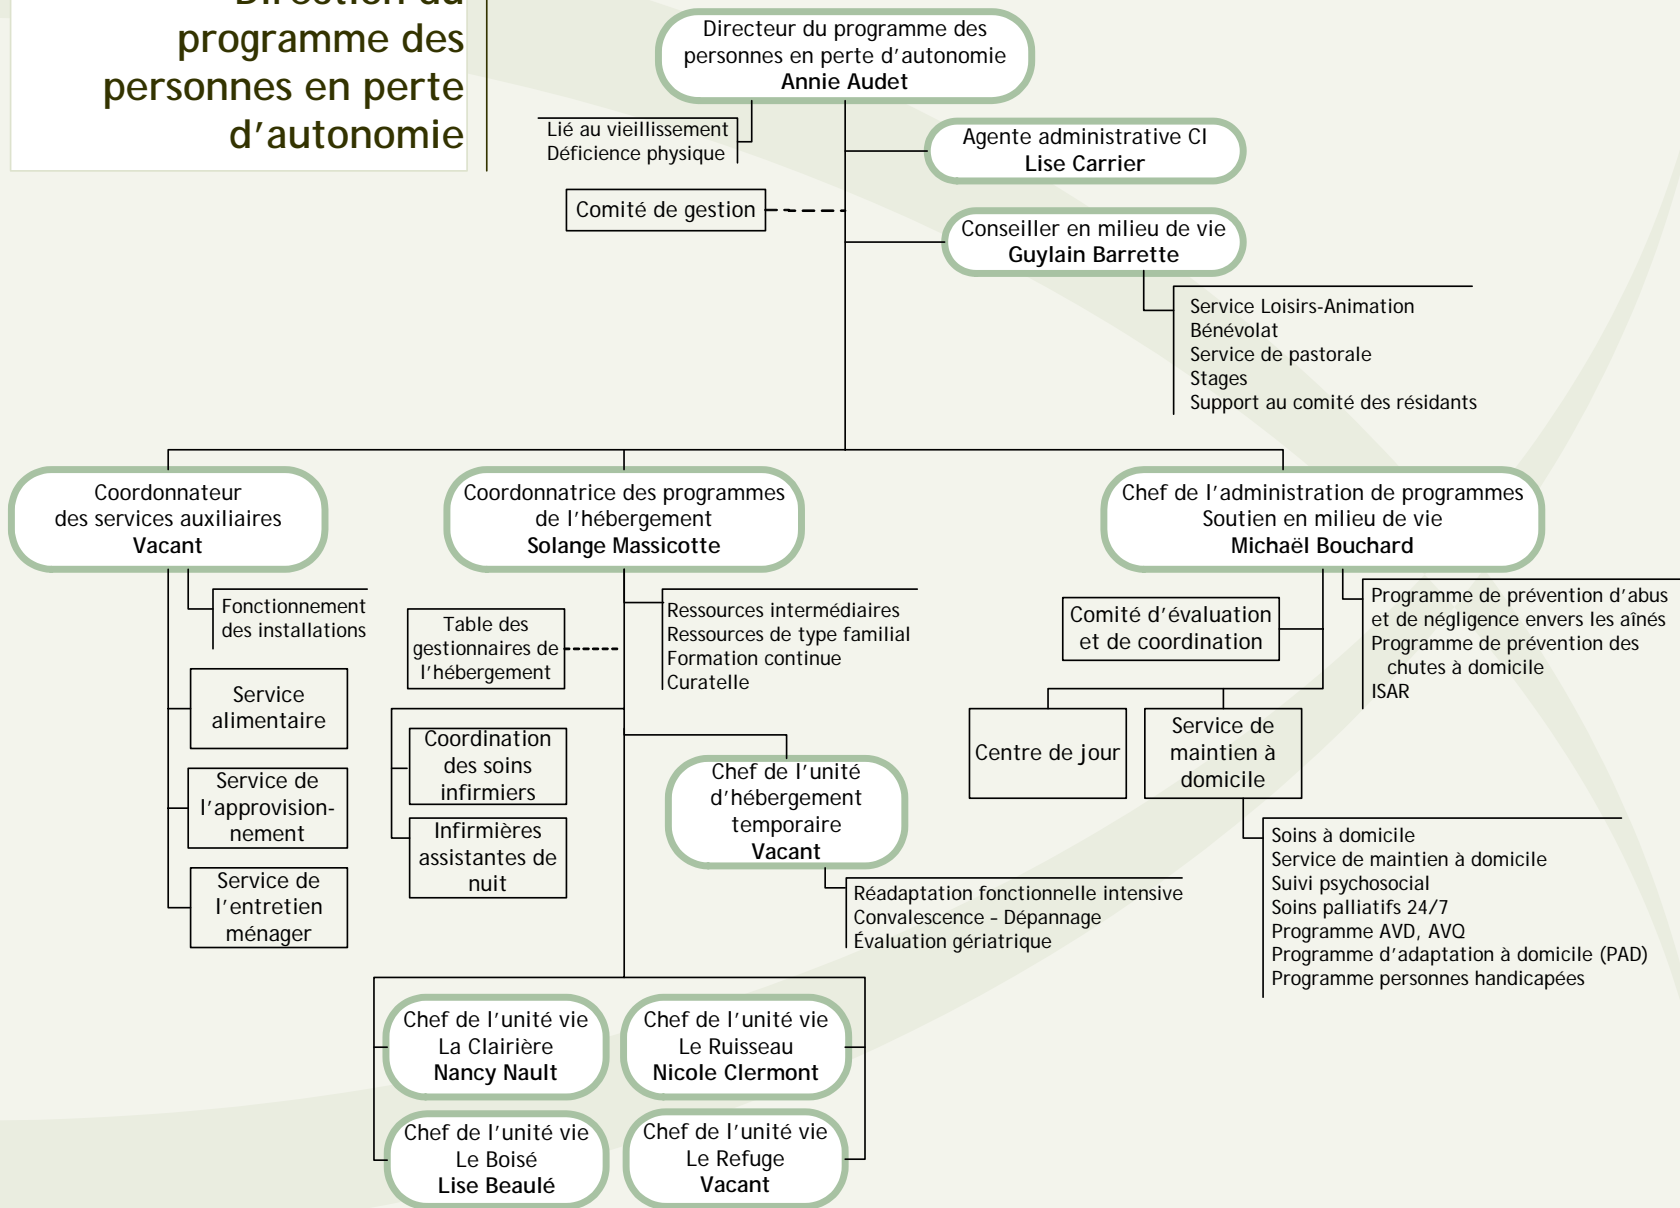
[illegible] programme des personnes en perte d'autonomie

Directeur du programme des personnes en perte d'autonomie
**Annie Audet**

Lié au vieillissement
Déficience physique

Agente administrative CI
**Lise Carrier**

Comité de gestion

Conseiller en milieu de vie
**Guylain Barrette**

Service Loisirs-Animation
Bénévolat
Service de pastorale
Stages
Support au comité des résidants

Coordonnateur des services auxiliaires
**Vacant**

Fonctionnement des installations

Service alimentaire

Service de l'approvisionnement

Service de l'entretien ménager

Coordonnatrice des programmes de l'hébergement
**Solange Massicotte**

Table des gestionnaires de l'hébergement

Ressources intermédiaires
Ressources de type familial
Formation continue
Curatelle

Coordination des soins infirmiers

Infirmières assistantes de nuit

Chef de l'unité d'hébergement temporaire
**Vacant**

Réadaptation fonctionnelle intensive
Convalescence – Dépannage
Évaluation gériatrique

Chef de l'unité vie La Clairière
**Nancy Nault**

Chef de l'unité vie Le Ruisseau
**Nicole Clermont**

Chef de l'unité vie Le Boisé
**Lise Beaulé**

Chef de l'unité vie Le Refuge
**Vacant**

Chef de l'administration de programmes Soutien en milieu de vie
**Michaël Bouchard**

Programme de prévention d'abus et de négligence envers les aînés
Programme de prévention des chutes à domicile
ISAR

Comité d'évaluation et de coordination

Centre de jour

Service de maintien à domicile

Soins à domicile
Service de maintien à domicile
Suivi psychosocial
Soins palliatifs 24/7
Programme AVD, AVQ
Programme d'adaptation à domicile (PAD)
Programme personnes handicapées